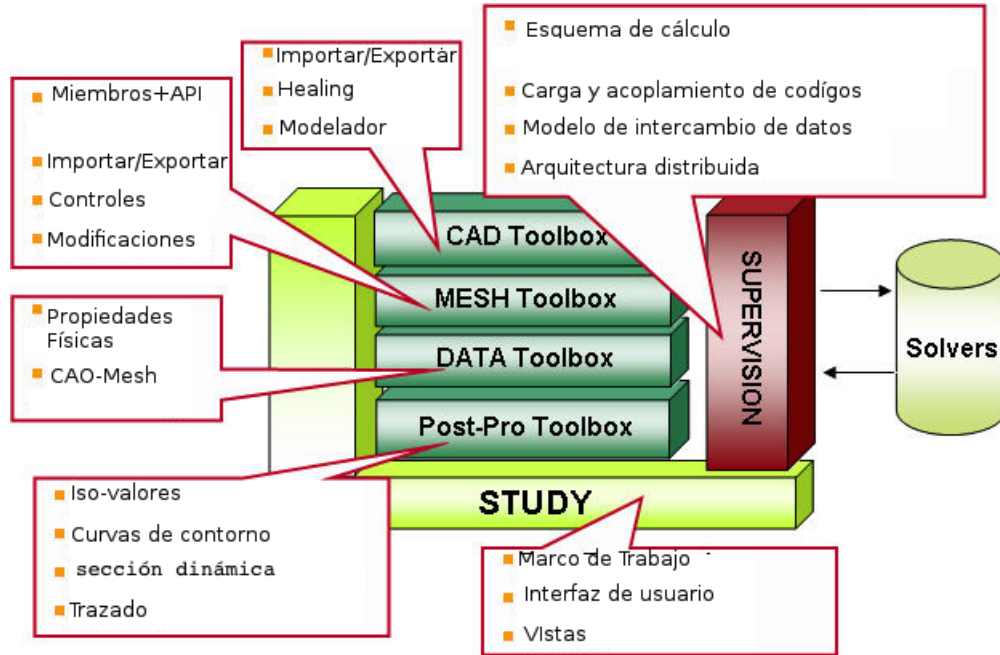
Miembros+API

Importar/Exportar

Controles

Modificaciones

Importar/Exportar

Healing

Modelador

Esquema de cálculo

Carga y acoplamiento de codígos

Modelo de intercambio de datos

Arquitectura distribuida

Propiedades Físicas

CAO-Mesh

CAD Toolbox

MESH Toolbox

DATA Toolbox

Post-Pro Toolbox

SUPERVISION

Solvers

STUDY

Iso-valores

Curvas de contorno

sección dinámica

Trazado

Marco de Trabajo

Interfaz de usuario

VIstas